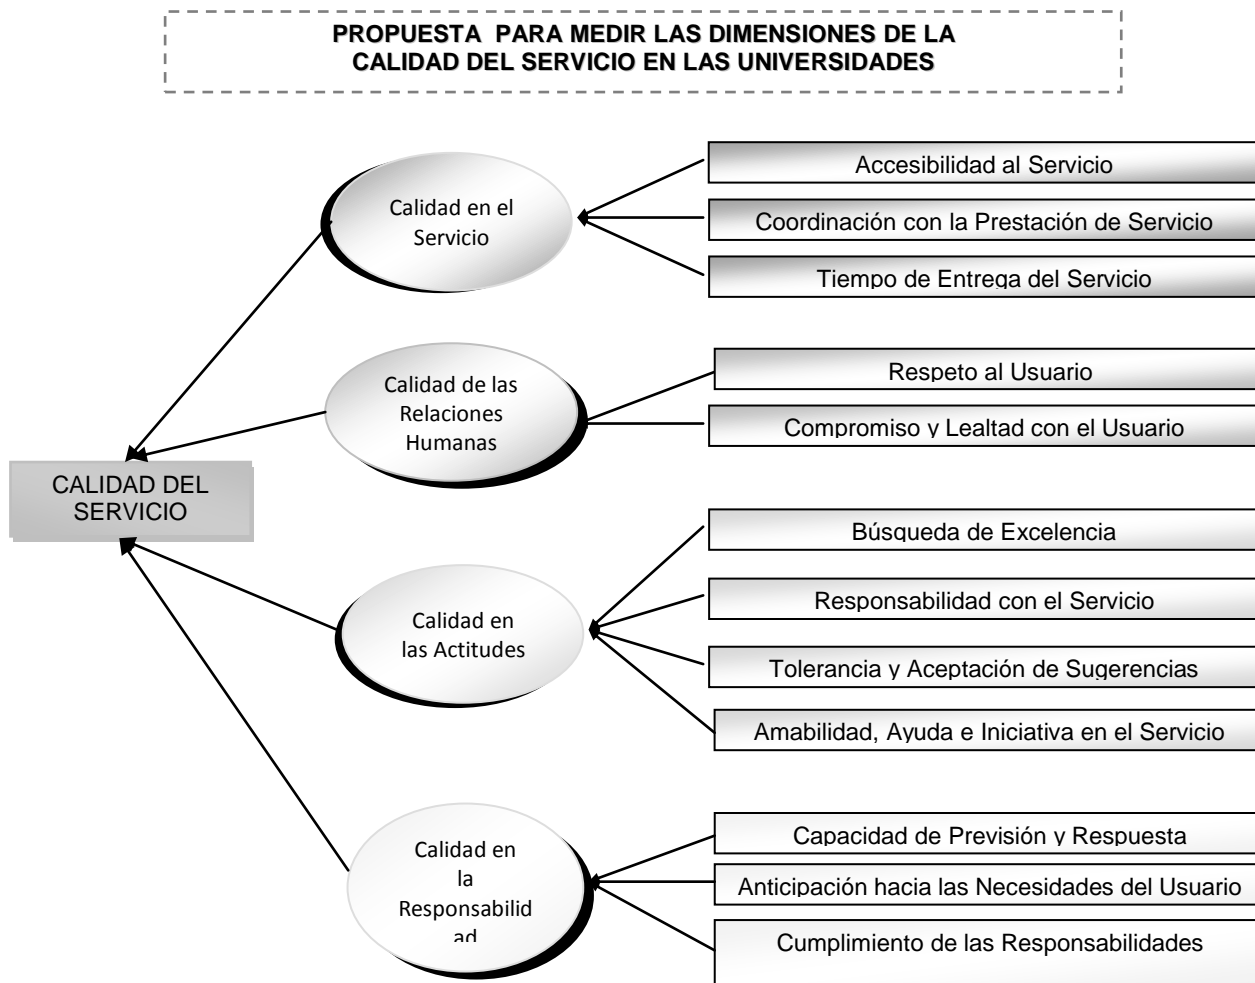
PROPUESTA PARA MEDIR LAS DIMENSIONES DE LA CALIDAD DEL SERVICIO EN LAS UNIVERSIDADES

Calidad en el Servicio

Accesibilidad al Servicio

Coordinación con la Prestación de Servicio

Tiempo de Entrega del Servicio

Calidad de las Relaciones Humanas

Respeto al Usuario

Compromiso y Lealtad con el Usuario

CALIDAD DEL SERVICIO

Calidad en las Actitudes

Búsqueda de Excelencia

Responsabilidad con el Servicio

Tolerancia y Aceptación de Sugerencias

Amabilidad, Ayuda e Iniciativa en el Servicio

Calidad en la Responsabilidad

Capacidad de Previsión y Respuesta

Anticipación hacia las Necesidades del Usuario

Cumplimiento de las Responsabilidades